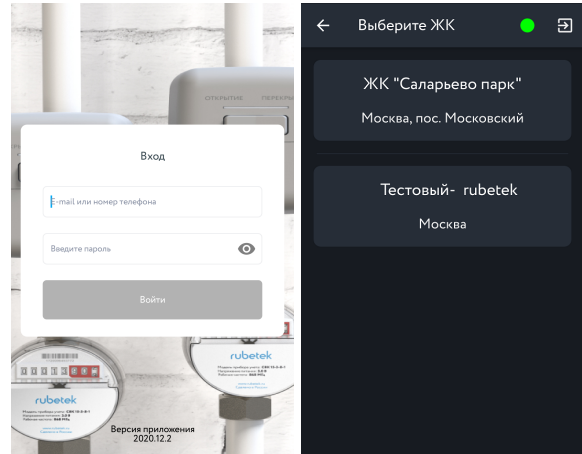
ОТКРЫТИЕ ПЕРЕКРЫ

Вход

E-mail или номер телефона

Введите пароль

Войти

rubetek

rubetek

Версия приложения
2020.12.2

Выберите ЖК

ЖК "Саларьево парк"

Москва, пос. Московский

Тестовый- rubetek

Москва